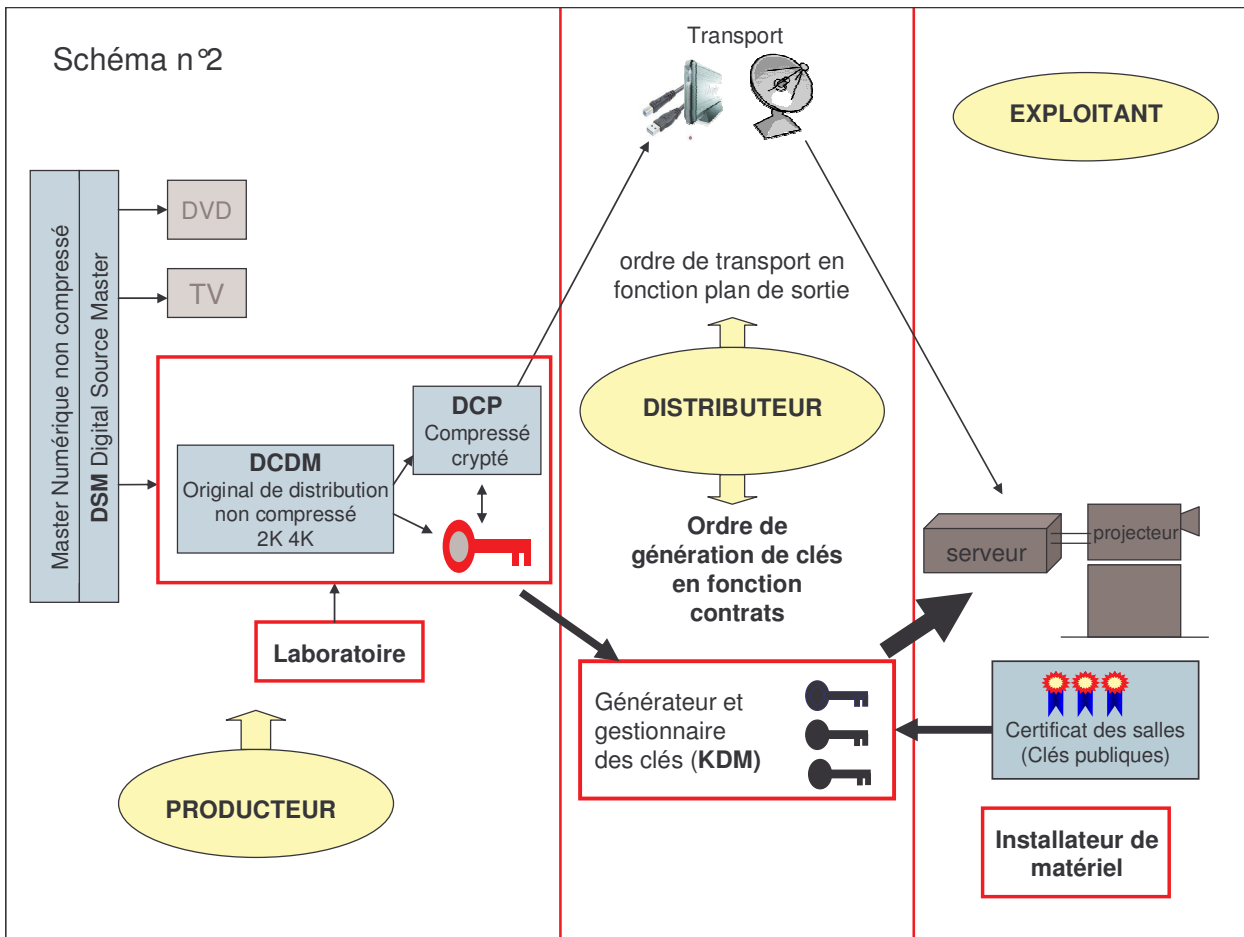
Schéma n°2

Transport

EXPLOITANT

Master Numérique non compressé

DSM Digital Source Master

DVD

TV

ordre de transport en fonction plan de sortie

DCP
Compressé crypté

DISTRIBUTEUR

DCDM
Original de distribution non compressé
2K 4K

Ordre de génération de clés en fonction contrats

serveur

projecteur

Laboratoire

Générateur et gestionnaire des clés (KDM)

Certificat des salles
(Clés publiques)

PRODUCTEUR

Installateur de matériel